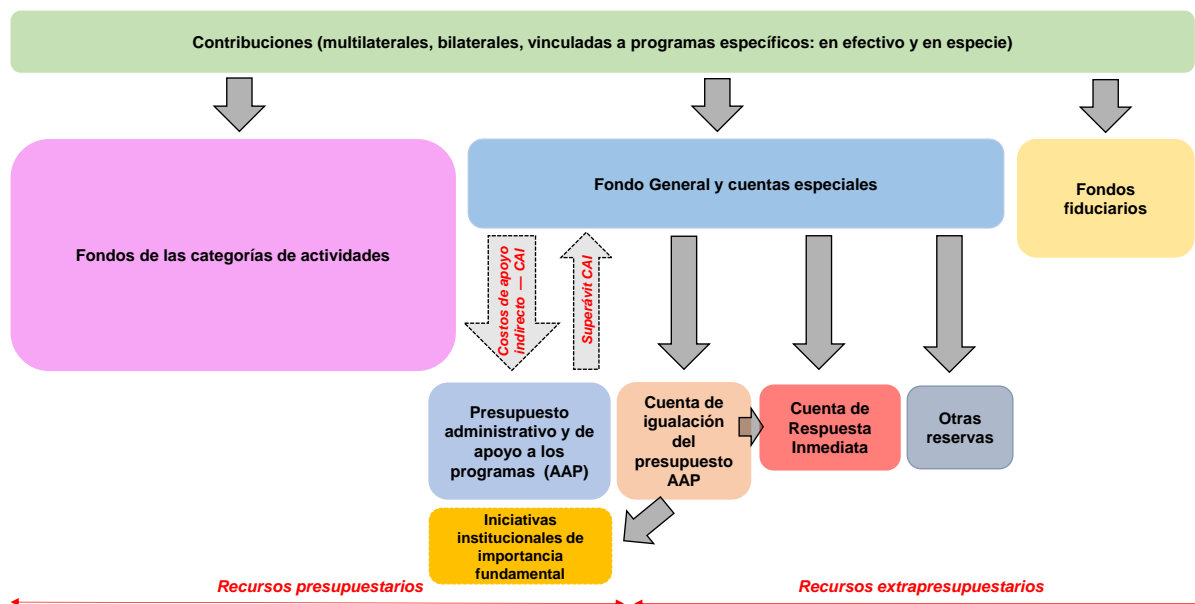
Contribuciones (multilaterales, bilaterales, vinculadas a programas específicos: en efectivo y en especie)

Fondos de las categorías de actividades

Fondo General y cuentas especiales

Fondos fiduciarios

Costos de apoyo indirecto — CAI

Superávit CAI

Presupuesto administrativo y de apoyo a los programas (AAP)

Cuenta de igualación del presupuesto AAP

Cuenta de Respuesta Inmediata

Otras reservas

Iniciativas institucionales de importancia fundamental

Recursos presupuestarios

Recursos extrapresupuestarios